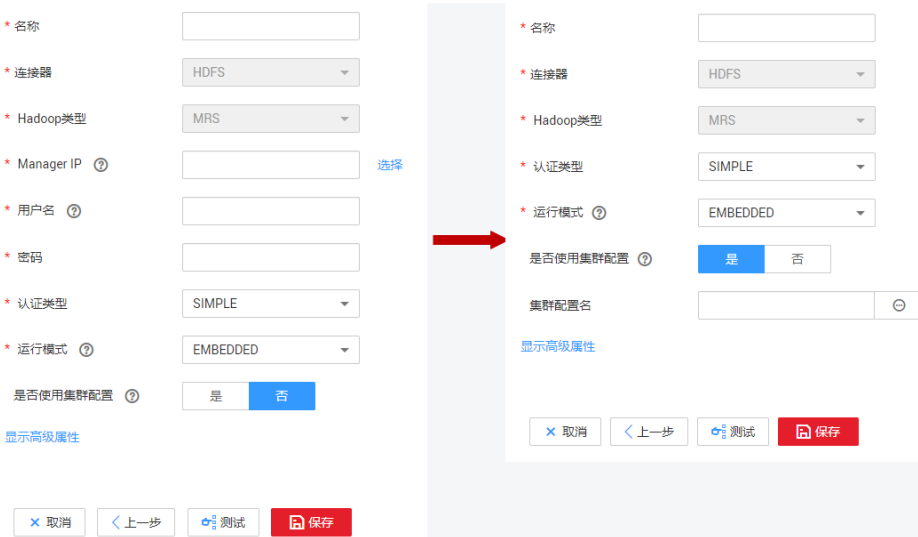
* 名称

* 连接器 HDFS

* Hadoop类型 MRS

* Manager IP 选择

* 用户名

* 密码

* 认证类型 SIMPLE

* 运行模式 EMBEDDED

是否使用集群配置 是 否

显示高级属性

取消 上一步 测试 保存

* 名称

* 连接器 HDFS

* Hadoop类型 MRS

* 认证类型 SIMPLE

* 运行模式 EMBEDDED

是否使用集群配置 是 否

集群配置名

显示高级属性

取消 上一步 测试 保存